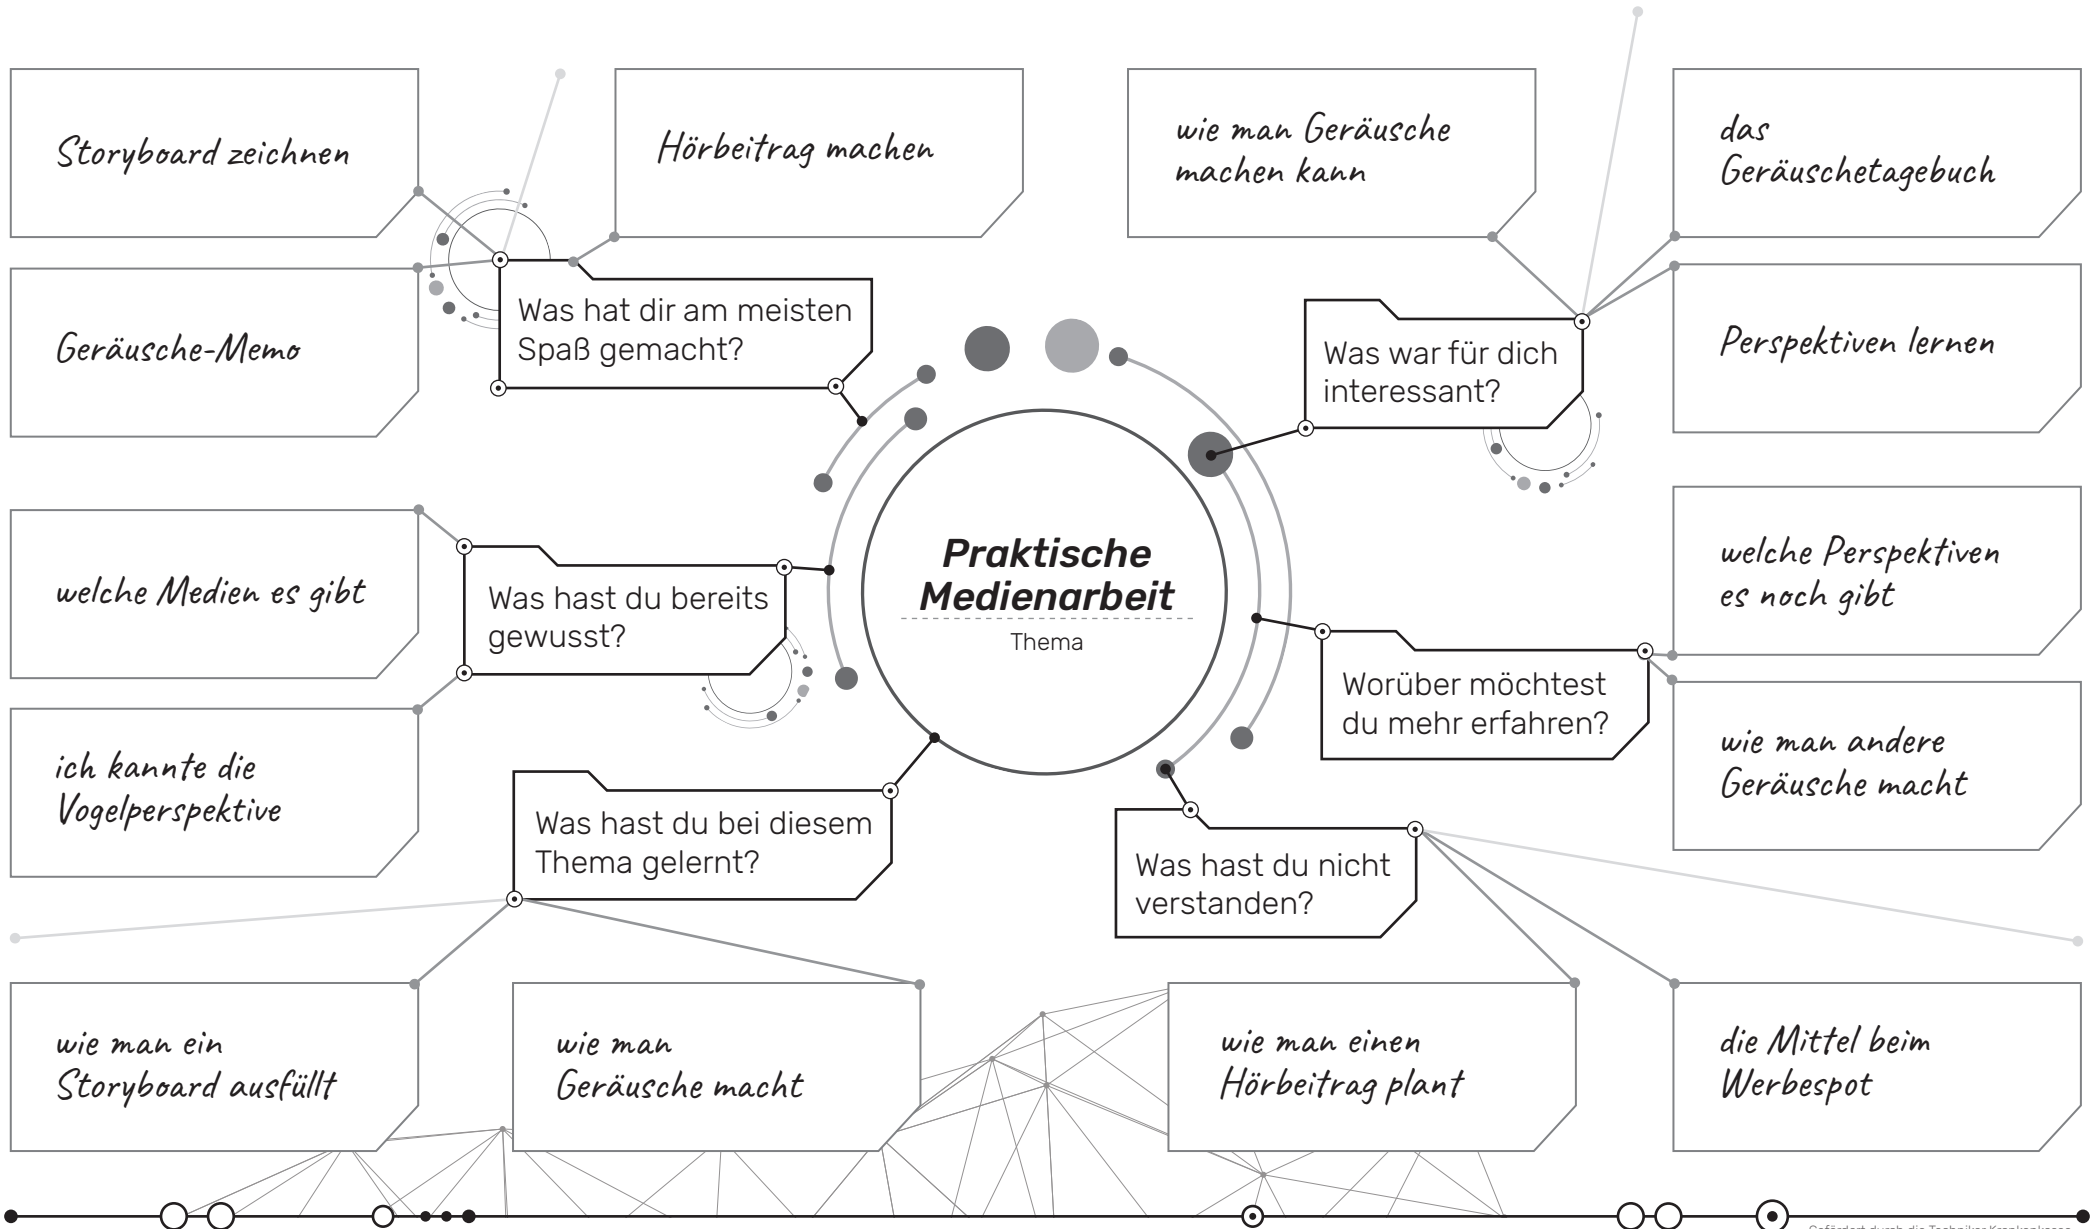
Storyboard zeichnen

Hörbeitrag machen

wie man Geräusche machen kann

das Geräuschetagebuch

Geräusche-Memo

Was hat dir am meisten Spaß gemacht?

Was war für dich interessant?

Perspektiven lernen

welche Medien es gibt

Was hast du bereits gewusst?

Praktische Medienarbeit

Thema

welche Perspektiven es noch gibt

Worüber möchtest du mehr erfahren?

ich kannte die Vogelperspektive

wie man andere Geräusche macht

Was hast du bei diesem Thema gelernt?

Was hast du nicht verstanden?

wie man ein Storyboard ausfüllt

wie man Geräusche macht

wie man einen Hörbeitrag plant

die Mittel beim Werbespot

Gefördert durch die Techniker Krankenkasse